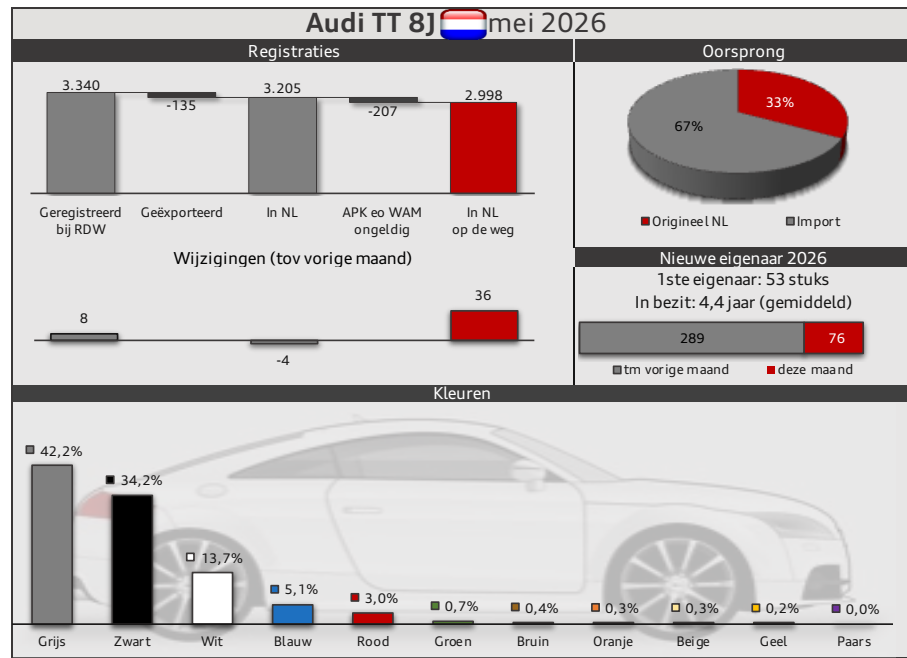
Audi TT 8J mei 2026

Registraties

3.340
-135
3.205
-207
2.998

Geregistreerd bij RDW
Geëxporteerd
In NL
APK eo WAM ongeldig
In NL op de weg

Wijzigingen (tov vorige maand)

8
-4
36

Oorsprong

33%
67%

Origineel NL
Import

Nieuwe eigenaar 2026
1ste eigenaar: 53 stuks
In bezit: 4,4 jaar (gemiddeld)

289
76

tm vorige maand
deze maand

Kleuren

42,2%
34,2%
13,7%
5,1%
3,0%
0,7%
0,4%
0,3%
0,3%
0,2%
0,0%

Grijs
Zwart
Wit
Blauw
Rood
Groen
Bruin
Oranje
Beige
Geel
Paars